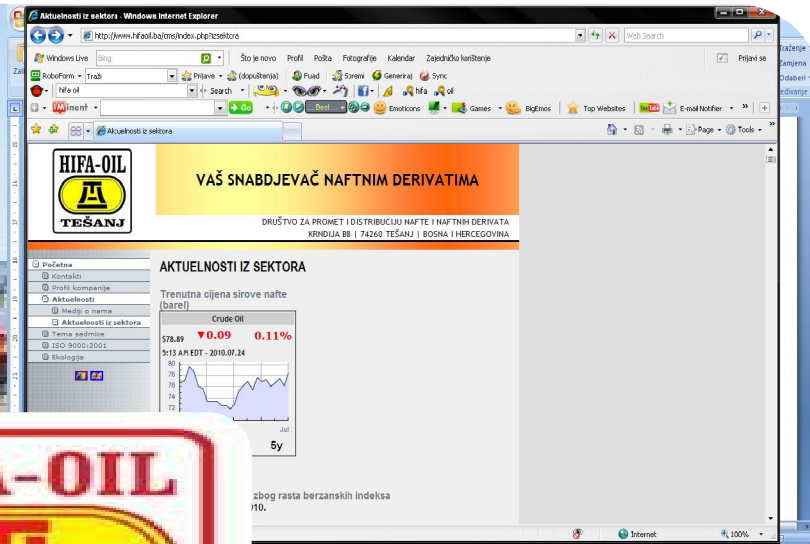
Aktuelnosti iz sektora - Windows Internet Explorer

http://www.hifaoil.ba/cms/index.php?izsektora

Web Search

Windows Live | Bing | Što je novo | Profil | Pošta | Fotografije | Kalendar | Zajedničko korištenje | Prijavi se

RoboForm | Traži | Prijave | (dopuštenja) | Fuad | Spremi | Generiraj | Sync

hifa oil | Search | hifa | oil

Minent | Go | Best | Emoticons | Games | BigEmos | Top Websites | E-mail Notifier

Aktuelnosti iz sektora

Page | Tools

Traženje
Zamjena
Odaberi
Uređivanje

HIFA-OIL
TEŠANJ

VAŠ SNABDJEVAČ NAFTNIM DERIVATIMA

DRUŠTVO ZA PROMET I DISTRIBUCIJU NAFTE I NAFTNIH DERIVATA
KRNDIJA 88 | 74260 TEŠANJ | BOSNA I HERCEGOVINA

Početna
Kontakti
Profil kompanije
Aktuelnosti
Mediji o nama
Aktuelnosti iz sektora
Tema sedmice
ISO 9000:2001
Ekologija

AKTUELNOSTI IZ SEKTORA

Trenutna cijena sirove nafte (barel)

Crude Oil
$78.89 ▼0.09 0.11%
5:13 AM EDT - 2010.07.24
80
78
76
74
72
Jul
5y

zbog rasta berzanskih indeksa
010.

A-OIL

Internet
100%